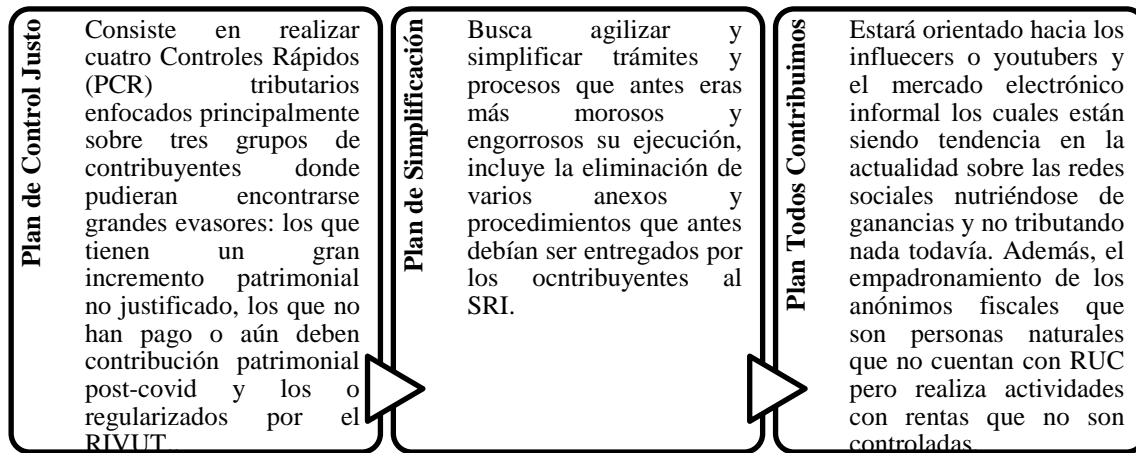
Plan de Control Justo

Consiste en realizar cuatro Controles Rápidos (PCR) tributarios enfocados principalmente sobre tres grupos de contribuyentes donde pudieran encontrarse grandes evasores: los que tienen un gran incremento patrimonial no justificado, los que no han pago o aún deben contribución patrimonial post-covid y los o regularizados por el RIVUT.

Plan de Simplificación

Busca agilizar y simplificar trámites y procesos que antes eras más morosos y engorrosos su ejecución, incluye la eliminación de varios anexos y procedimientos que antes debían ser entregados por los ocntribuyentes al SRI.

Plan Todos Contribuimos

Estará orientado hacia los influecers o youtubers y el mercado electrónico informal los cuales están siendo tendencia en la actualidad sobre las redes sociales nutriéndose de ganancias y no tributando nada todavía. Además, el empadronamiento de los anónimos fiscales que son personas naturales que no cuentan con RUC pero realiza actividades con rentas que no son controladas.